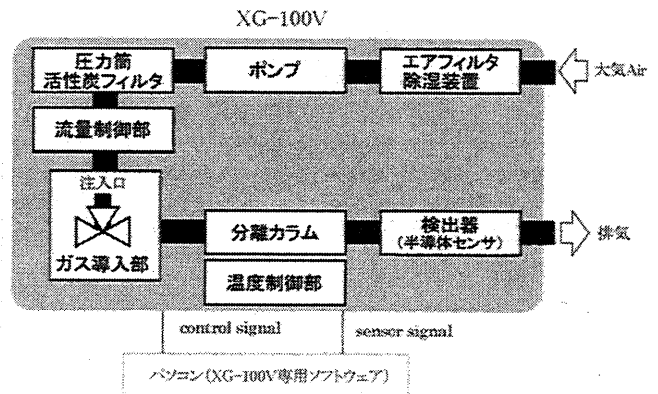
XG-100V

圧力筒
活性炭フィルタ

ポンプ

エアフィルタ
除湿装置

大気Air

流量制御部

注入口

ガス導入部

分離カラム

検出器
(半導体センサ)

排気

温度制御部

control signal

sensor signal

パソコン(XG-100V専用ソフトウェア)